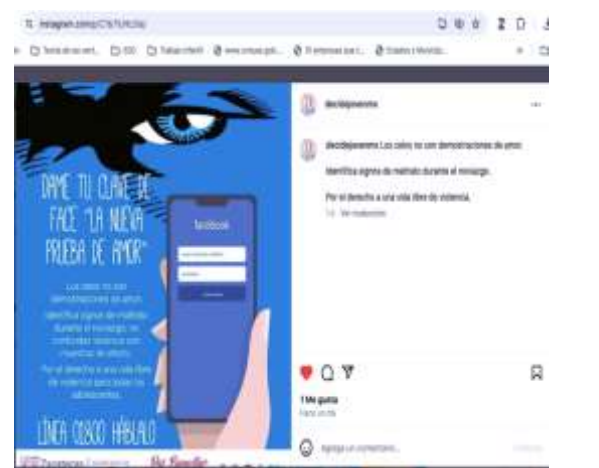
instagram.com/p/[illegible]

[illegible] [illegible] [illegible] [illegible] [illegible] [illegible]

DAME TU CLAVE DE FACE "LA NUEVA PRUEBA DE AMOR"

facebook

Los celos no son demostraciones de amor. Identifica signos de maltrato durante el noviazgo, no confundas violencia con muestras de afecto. Por el derecho a una vida libre de violencia para todas las adolescentes.

LÍNEA 01800 HÁBLALO

decidejoveneme

decidejoveneme Los celos no son demostraciones de amor.

Identifica signos de maltrato durante el noviazgo.

Por el derecho a una vida libre de violencia.

1 s Ver traducción

1 Me gusta

Hace un día

Agrega un comentario...